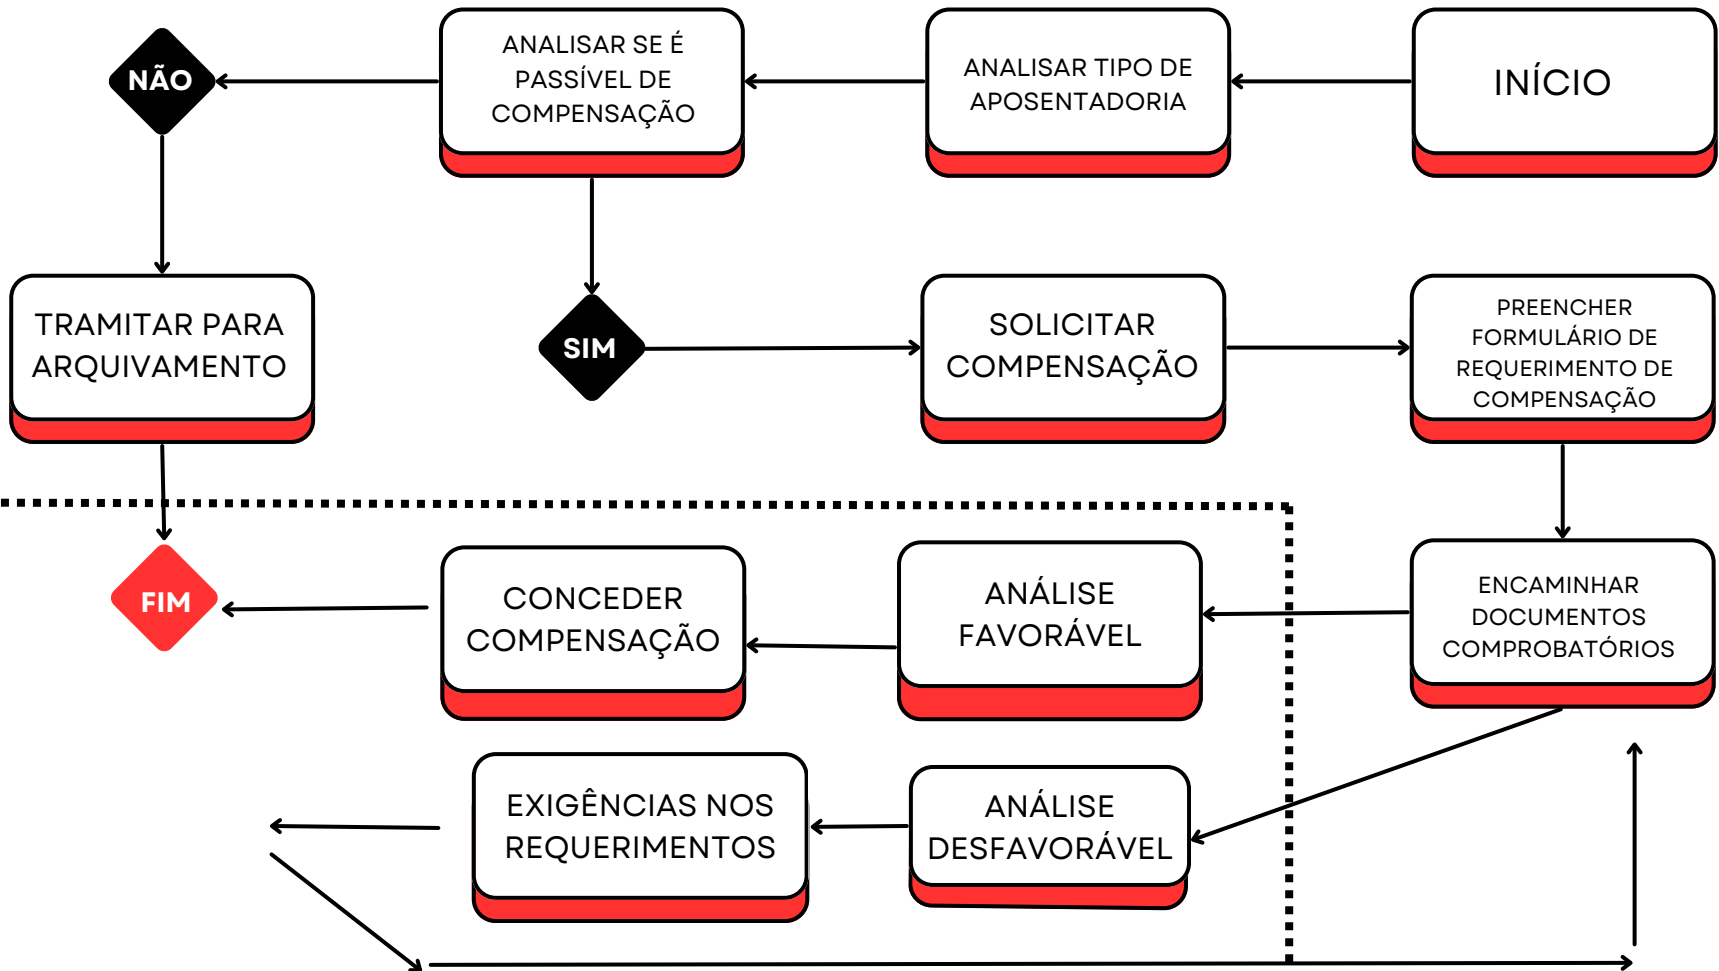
INÍCIO

ANALISAR TIPO DE APOSENTADORIA

ANALISAR SE É PASSÍVEL DE COMPENSAÇÃO

NÃO

TRAMITAR PARA ARQUIVAMENTO

SIM

SOLICITAR COMPENSAÇÃO

PREENCHER FORMULÁRIO DE REQUERIMENTO DE COMPENSAÇÃO

ENCAMINHAR DOCUMENTOS COMPROBATÓRIOS

ANÁLISE FAVORÁVEL

CONCEDER COMPENSAÇÃO

FIM

ANÁLISE DESFAVORÁVEL

EXIGÊNCIAS NOS REQUERIMENTOS